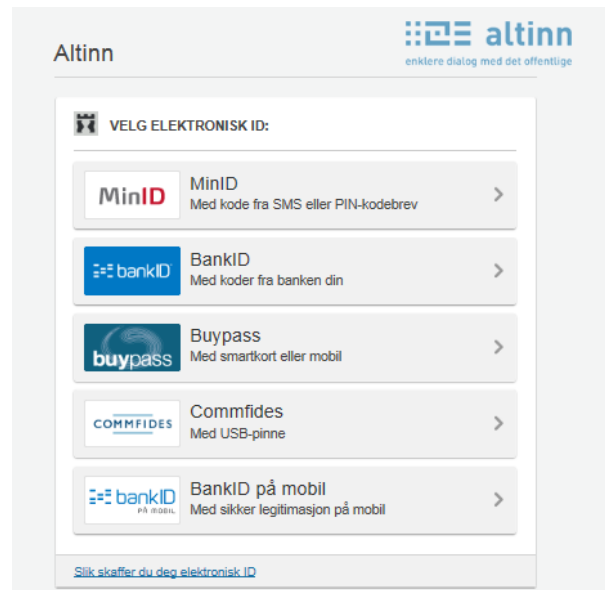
Altinn

altinn
enklere dialog med det offentlige

VELG ELEKTRONISK ID:

MinID
MinID
Med kode fra SMS eller PIN-kodebrev

bankID
BankID
Med koder fra banken din

buypass
Buypass
Med smartkort eller mobil

COMMFIDES
Commfides
Med USB-pinne

bankID PÅ MOBIL
BankID på mobil
Med sikker legitimasjon på mobil

Slik skaffer du deg elektronisk ID